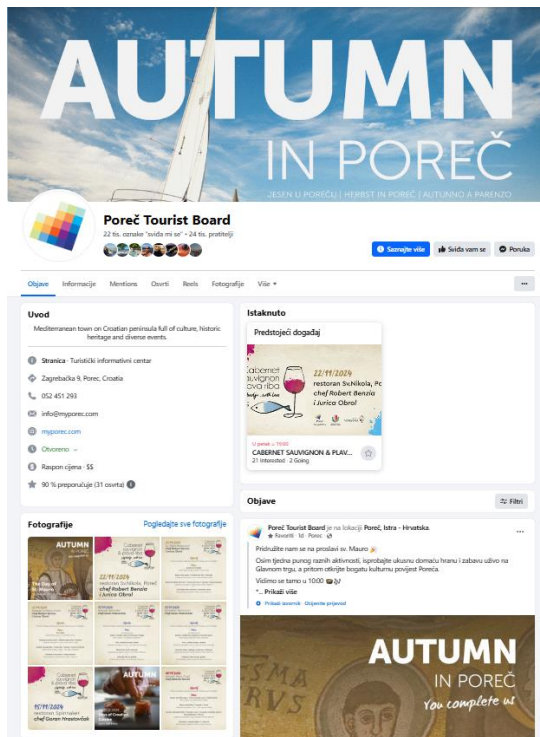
AUTUMN
IN POREČ
JESEN U POREČU | HERBST IN POREČ | AUTUNNO A PARENZO

Poreč Tourist Board
22 tis. oznaka "sviđa mi se" • 24 tis. pratitelji

Saznajte više
Sviđa vam se
Poruka

Objave
Informacije
Mentions
Osvrti
Reels
Fotografije
Više ▾
...

Uvod
Mediterranean town on Croatian peninsula full of culture, historic heritage and diverse events.
Stranica · Turistički informativni centar
Zagrebačka 9, Porec, Croatia
052 451 293
info@myporec.com
myporec.com
Otvoreno
Raspon cijena · $$
90 % preporučuje (31 osvrt)

Fotografije
Pogledajte sve fotografije

Istaknuto
Predstojeći događaj
22/11/2024
Cabernet Sauvignon & riba
restoran Sv.Nikola, Po
chef Robert Benzia
i Jurica Obrol
U petak u 19:00
CABERNET SAUVIGNON & PLAV...
21 Interested · 2 Going

Objave
Filtri

Poreč Tourist Board je na lokaciji Poreč, Istra - Hrvatska
Favoriti · 1d · Poreč
Pridružite nam se na proslavi sv. Mauro
Osim tjedna punog raznih aktivnosti, isprobajte ukusnu domaću hranu i zabavu uživo na Glavnom trgu, a pritom otkrijte bogatu kulturnu povijest Poreča.
Vidimo se tamo u 10:00
"... Prikaži više
Prikaži izvornik · Ocijenite prijevod

AUTUMN
IN POREČ
You complete us